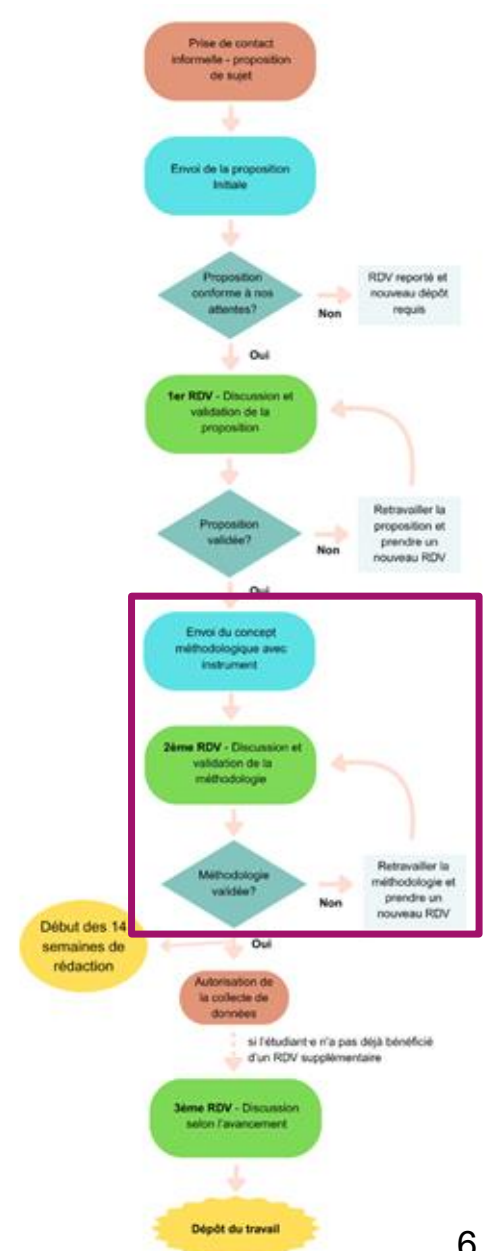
Prise de contact informelle - proposition de sujet

Envoi de la proposition Initiale

Proposition conforme à nos attentes?

Non

RDV reporté et nouveau dépôt requis

Oui

1er RDV - Discussion et validation de la proposition

Proposition validée?

Non

Retravailler la proposition et prendre un nouveau RDV

Oui

Envoi du concept méthodologique avec instrument

2ème RDV - Discussion et validation de la méthodologie

Méthodologie validée?

Non

Retravailler la méthodologie et prendre un nouveau RDV

Début des 14 semaines de rédaction

Oui

Autorisation de la collecte de données

si l'étudiant·e n'a pas déjà bénéficié d'un RDV supplémentaire

3ème RDV - Discussion selon l'avancement

Dépôt du travail

6